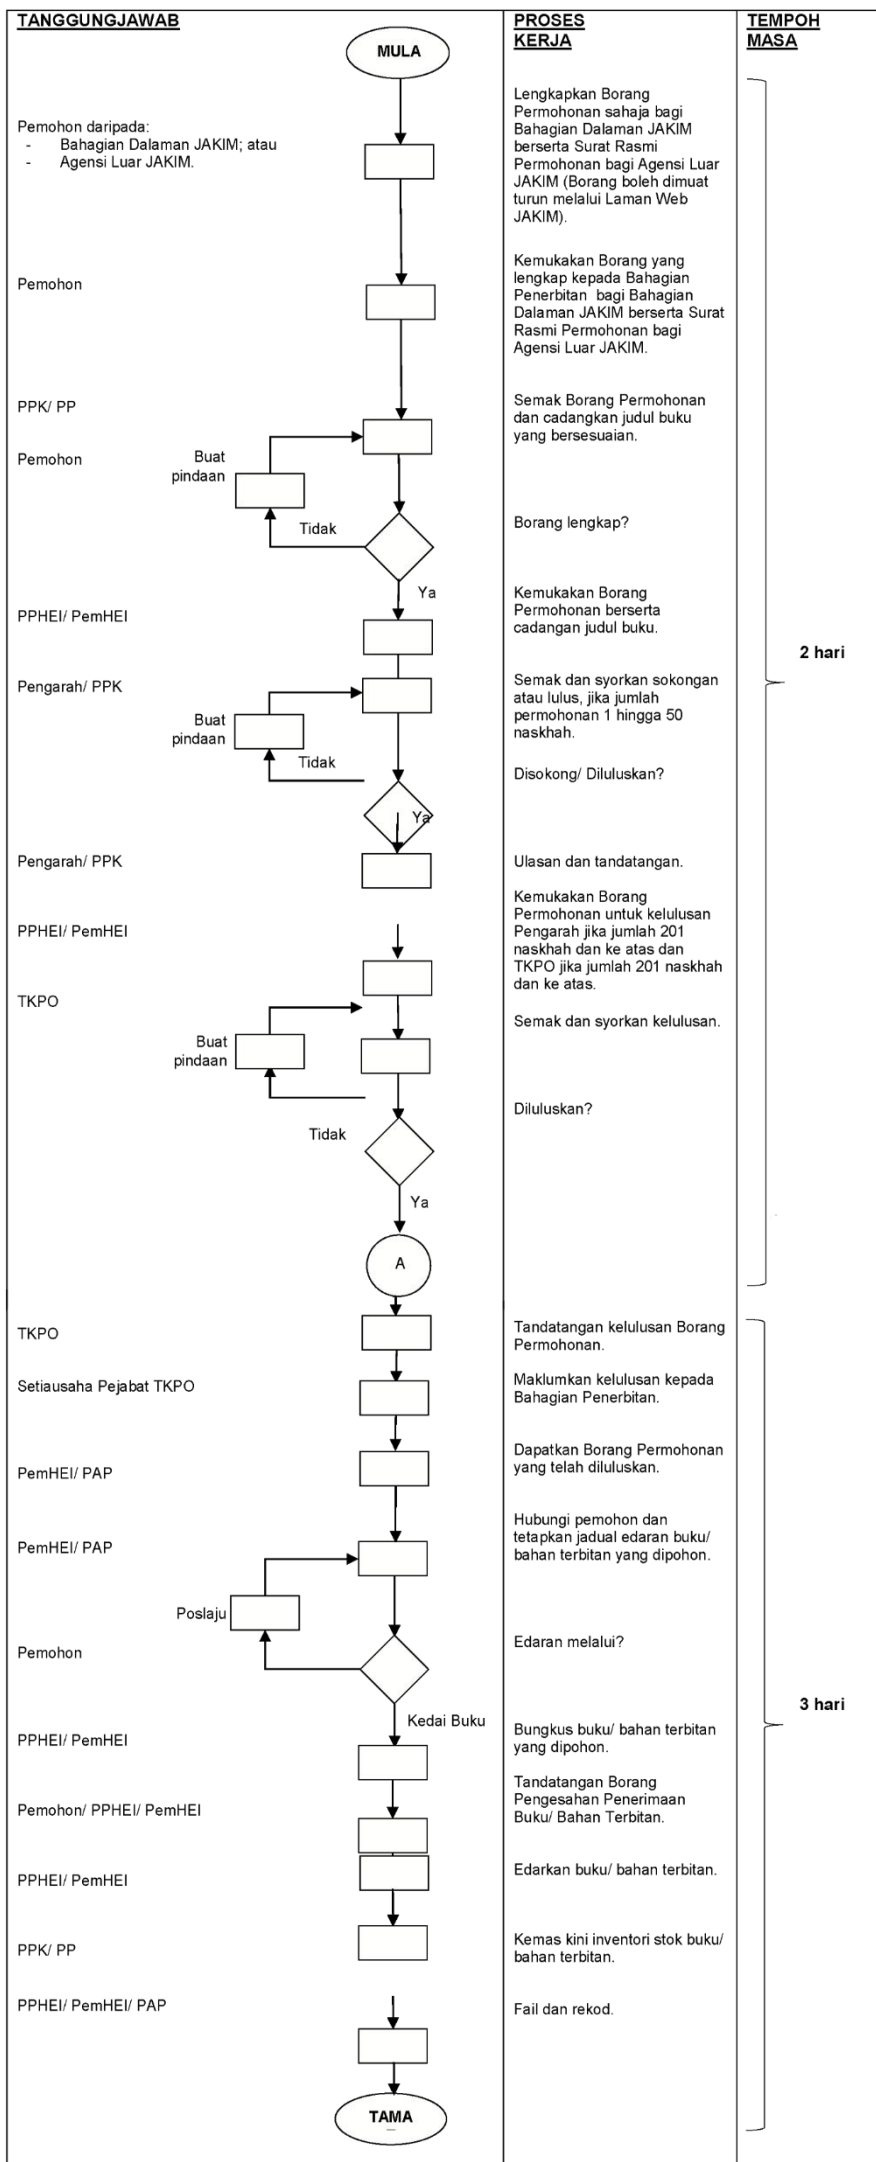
TANGGUNGJAWAB

PROSES KERJA

TEMPOH MASA

MULA

Pemohon daripada:
- Bahagian Dalaman JAKIM; atau
- Agensi Luar JAKIM.

Lengkapkan Borang Permohonan sahaja bagi Bahagian Dalaman JAKIM berserta Surat Rasmi Permohonan bagi Agensi Luar JAKIM (Borang boleh dimuat turun melalui Laman Web JAKIM).

Pemohon

Kemukakan Borang yang lengkap kepada Bahagian Penerbitan bagi Bahagian Dalaman JAKIM berserta Surat Rasmi Permohonan bagi Agensi Luar JAKIM.

PPK/ PP

Semak Borang Permohonan dan cadangkan judul buku yang bersesuaian.

Pemohon

Buat pindaan

Tidak

Borang lengkap?

Ya

PPHEI/ PemHEI

Kemukakan Borang Permohonan berserta cadangan judul buku.

2 hari

Pengarah/ PPK

Semak dan syorkan sokongan atau lulus, jika jumlah permohonan 1 hingga 50 naskhah.

Buat pindaan

Tidak

Disokong/ Diluluskan?

Ya

Pengarah/ PPK

Ulasan dan tandatangan.

PPHEI/ PemHEI

Kemukakan Borang Permohonan untuk kelulusan Pengarah jika jumlah 201 naskhah dan ke atas dan TKPO jika jumlah 201 naskhah dan ke atas.

TKPO

Semak dan syorkan kelulusan.

Buat pindaan

Diluluskan?

Tidak

Ya

A

TKPO

Tandatangan kelulusan Borang Permohonan.

Setiausaha Pejabat TKPO

Maklumkan kelulusan kepada Bahagian Penerbitan.

PemHEI/ PAP

Dapatkan Borang Permohonan yang telah diluluskan.

PemHEI/ PAP

Hubungi pemohon dan tetapkan jadual edaran buku/ bahan terbitan yang dipohon.

Poslaju

Pemohon

Edaran melalui?

Kedai Buku

3 hari

PPHEI/ PemHEI

Bungkus buku/ bahan terbitan yang dipohon.

Pemohon/ PPHEI/ PemHEI

Tandatangan Borang Pengesahan Penerimaan Buku/ Bahan Terbitan.

PPHEI/ PemHEI

Edarkan buku/ bahan terbitan.

PPK/ PP

Kemas kini inventori stok buku/ bahan terbitan.

PPHEI/ PemHEI/ PAP

Fail dan rekod.

TAMA